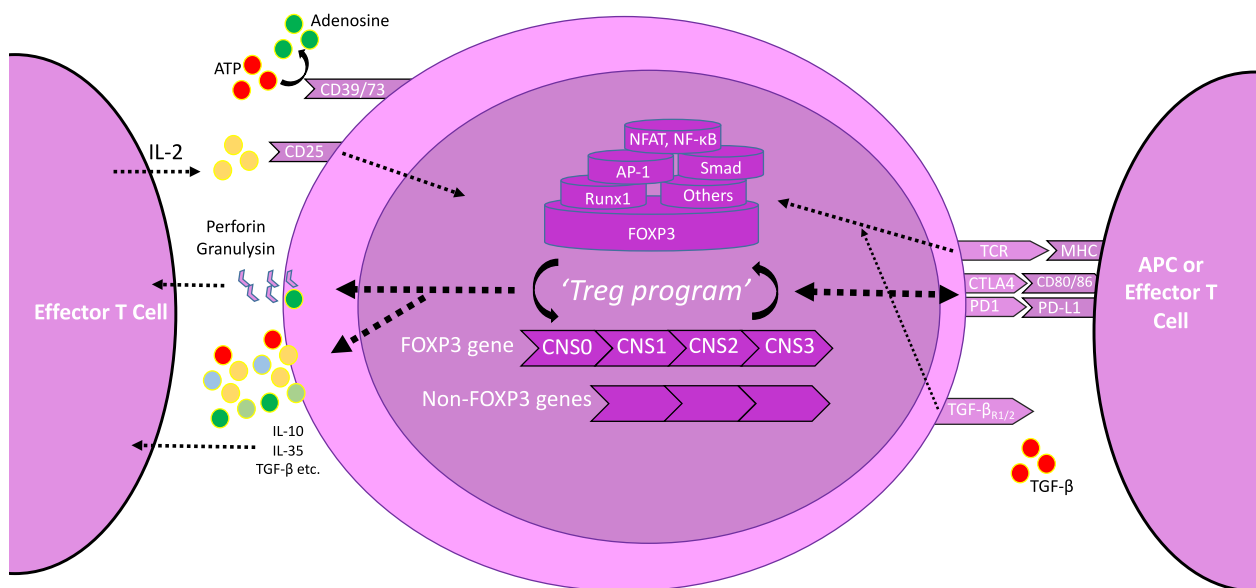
Adenosine

ATP

CD39/73

IL-2

CD25

NFAT, NF-κB

AP-1

Smad

Runx1

Others

FOXP3

Perforin
Granulysin

TCR

MHC

Effector T Cell

'Treg program'

CTLA4

CD80/86

PD1

PD-L1

APC or Effector T Cell

FOXP3 gene

CNS0

CNS1

CNS2

CNS3

Non-FOXP3 genes

TGF-$\beta_{R1/2}$

IL-10
IL-35
TGF-β etc.

TGF-β